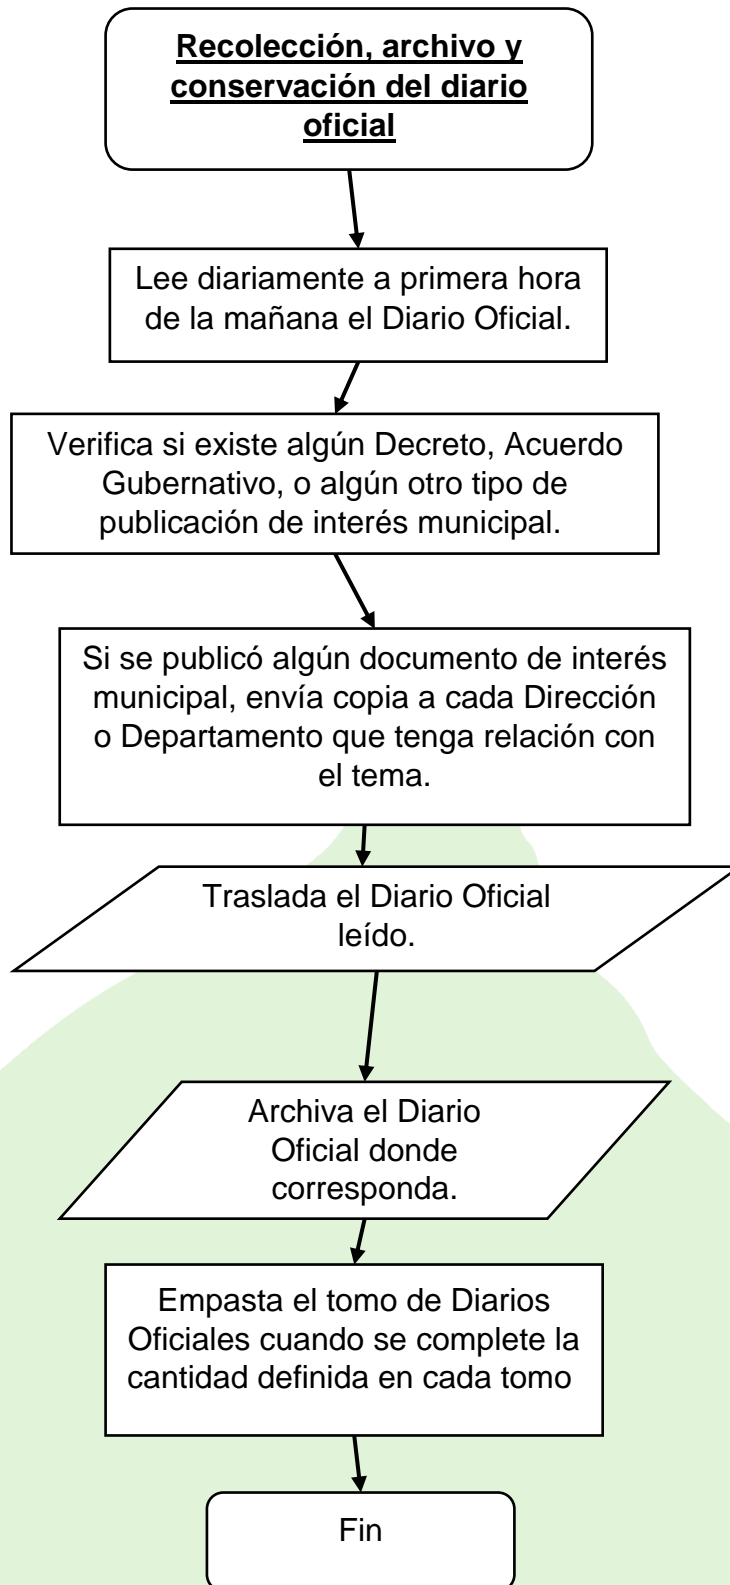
Recolección, archivo y conservación del diario oficial

Lee diariamente a primera hora de la mañana el Diario Oficial.

Verifica si existe algún Decreto, Acuerdo Gubernativo, o algún otro tipo de publicación de interés municipal.

Si se publicó algún documento de interés municipal, envía copia a cada Dirección o Departamento que tenga relación con el tema.

Traslada el Diario Oficial leído.

Archiva el Diario Oficial donde corresponda.

Empasta el tomo de Diarios Oficiales cuando se complete la cantidad definida en cada tomo

Fin